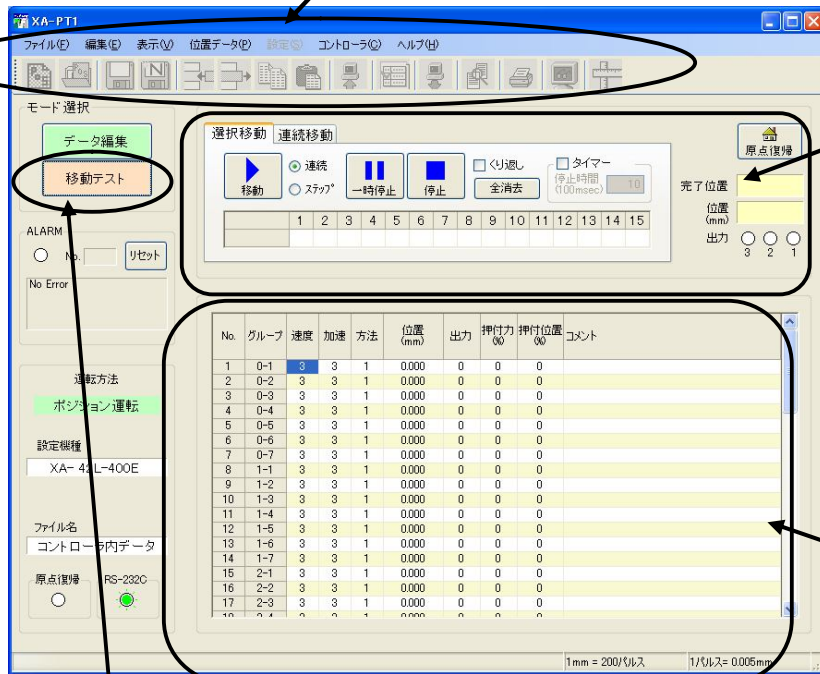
XA-PT1

ファイル(F) 編集(E) 表示(V) 位置データ(P) 設定(S) コントローラ(C) ヘルプ(H)

モード選択

データ編集

移動テスト

ALARM

No.

リセット

No Error

運転方法

ポジション運転

設定機種

XA- 42L-400E

ファイル名

コントローラ内データ

原点復帰

RS-232C

選択移動 連続移動

移動

連続

ステップ

一時停止

停止

くり返し

全消去

タイマー

停止時間 (100msec)

10

原点復帰

完了位置

位置 (mm)

出力

3 2 1

| | 1 | 2 | 3 | 4 | 5 | 6 | 7 | 8 | 9 | 10 | 11 | 12 | 13 | 14 | 15 |
|---|---|---|---|---|---|---|---|---|---|---|---|---|---|---|---|
| | | | | | | | | | | | | | | | |

| No. | グループ | 速度 | 加速 | 方法 | 位置 (mm) | 出力 | 押付力 (%) | 押付位置 (%) | コメント |
|---|---|---|---|---|---|---|---|---|---|
| 1 | 0-1 | 3 | 3 | 1 | 0.000 | 0 | 0 | 0 | |
| 2 | 0-2 | 3 | 3 | 1 | 0.000 | 0 | 0 | 0 | |
| 3 | 0-3 | 3 | 3 | 1 | 0.000 | 0 | 0 | 0 | |
| 4 | 0-4 | 3 | 3 | 1 | 0.000 | 0 | 0 | 0 | |
| 5 | 0-5 | 3 | 3 | 1 | 0.000 | 0 | 0 | 0 | |
| 6 | 0-6 | 3 | 3 | 1 | 0.000 | 0 | 0 | 0 | |
| 7 | 0-7 | 3 | 3 | 1 | 0.000 | 0 | 0 | 0 | |
| 8 | 1-1 | 3 | 3 | 1 | 0.000 | 0 | 0 | 0 | |
| 9 | 1-2 | 3 | 3 | 1 | 0.000 | 0 | 0 | 0 | |
| 10 | 1-3 | 3 | 3 | 1 | 0.000 | 0 | 0 | 0 | |
| 11 | 1-4 | 3 | 3 | 1 | 0.000 | 0 | 0 | 0 | |
| 12 | 1-5 | 3 | 3 | 1 | 0.000 | 0 | 0 | 0 | |
| 13 | 1-6 | 3 | 3 | 1 | 0.000 | 0 | 0 | 0 | |
| 14 | 1-7 | 3 | 3 | 1 | 0.000 | 0 | 0 | 0 | |
| 15 | 2-1 | 3 | 3 | 1 | 0.000 | 0 | 0 | 0 | |
| 16 | 2-2 | 3 | 3 | 1 | 0.000 | 0 | 0 | 0 | |
| 17 | 2-3 | 3 | 3 | 1 | 0.000 | 0 | 0 | 0 | |

1mm = 200パルス

1パルス= 0.005mm